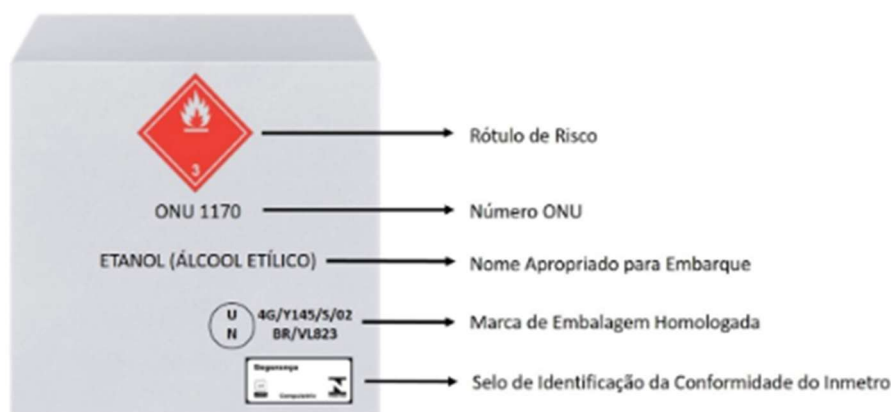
3

Rótulo de Risco

ONU 1170

Número ONU

ETANOL (ÁLCOOL ETÍLICO)

Nome Apropriado para Embarque

U N 4G/Y145/S/02 BR/VL823

Marca de Embalagem Homologada

Segurança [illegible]

Selo de Identificação da Conformidade do Inmetro